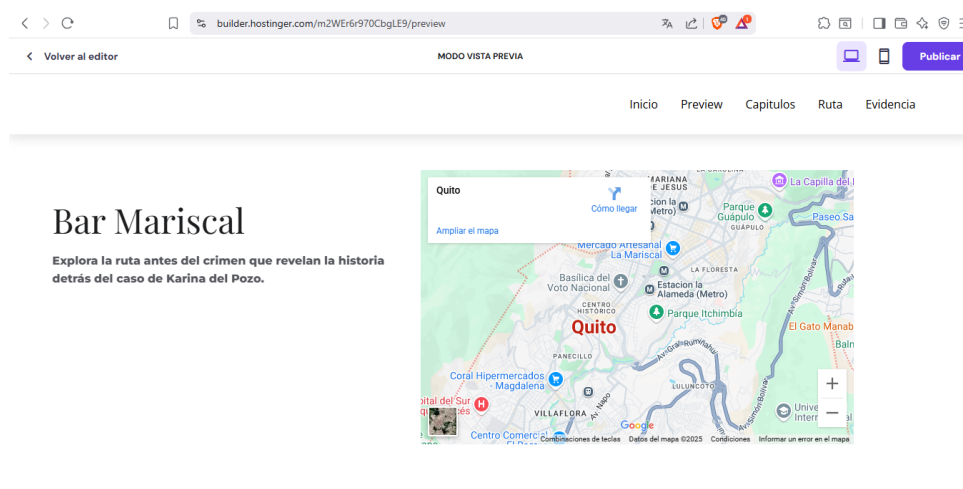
builder.hostinger.com/m2WEr6r970CbgLE9/preview

Volver al editor

MODO VISTA PREVIA

Publicar

Inicio Preview Capitulos Ruta Evidencia

Bar Mariscal

Explora la ruta antes del crimen que revelan la historia detrás del caso de Karina del Pozo.

Quito

Cómo llegar

Ampliar el mapa

MARIANA DE JESUS

La Capilla del

Parque Guápulo

GUÁPULO

Paseo Sa

Mercado Artesanal La Mariscal

LA FLORESTA

Basilica del Voto Nacional

Estacion la Alameda (Metro)

CENTRO HISTÓRICO

Parque Itchimbia

Quito

El Gato Manab

PANECILLO

Coral Hipermercados - Magdalena

LULUNCOTO

pital del Sur

VILLAFLORA

Centro Comerci

Google

Combinaciones de teclas Datos del mapa ©2025 Condiciones Informar un error en el mapa